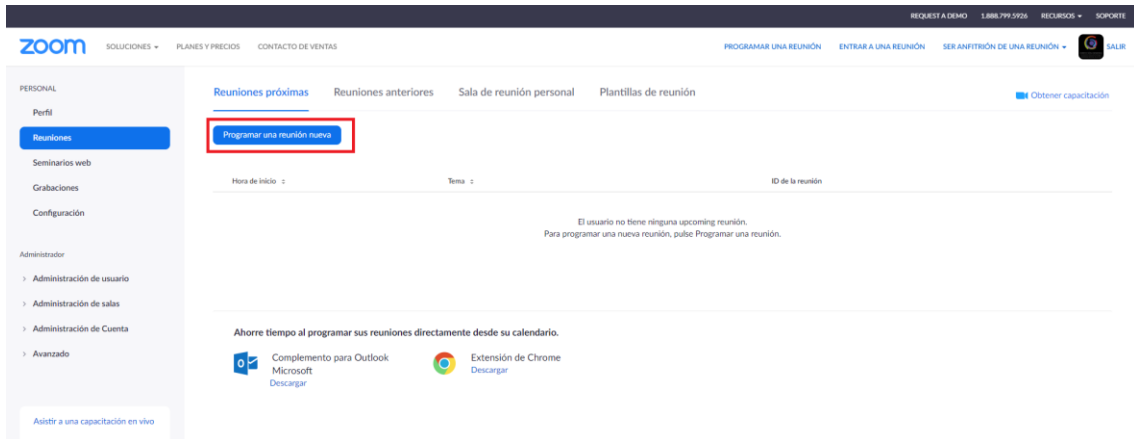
REQUEST A DEMO 1.888.799.5926 RECURSOS ▾ SOPORTE

zoom SOLUCIONES ▾ PLANES Y PRECIOS CONTACTO DE VENTAS PROGRAMAR UNA REUNIÓN ENTRAR A UNA REUNIÓN SER ANFITRIÓN DE UNA REUNIÓN ▾ SALIR

PERSONAL

Perfil

Reuniones

Seminarios web

Grabaciones

Configuración

Administrador

› Administración de usuario

› Administración de salas

› Administración de Cuenta

› Avanzado

Asistir a una capacitación en vivo

Reuniones próximas Reuniones anteriores Sala de reunión personal Plantillas de reunión

Obtener capacitación

Programar una reunión nueva

| Hora de inicio ⇕ | Tema ⇕ | ID de la reunión |
|---|---|---|

El usuario no tiene ninguna upcoming reunión.
Para programar una nueva reunión, pulse Programar una reunión.

Ahorre tiempo al programar sus reuniones directamente desde su calendario.

Complemento para Outlook Microsoft
Descargar

Extensión de Chrome
Descargar